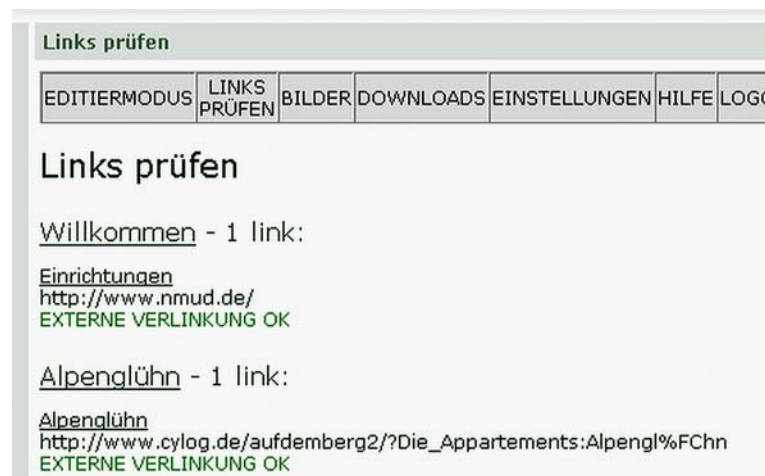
Links prüfen

| EDITIERMODUS | LINKS PRÜFEN | BILDER | DOWNLOADS | EINSTELLUNGEN | HILFE | LOG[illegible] |
|---|---|---|---|---|---|---|

Links prüfen

Willkommen - 1 link:

Einrichtungen
http://www.nmud.de/
EXTERNE VERLINKUNG OK

Alpenglühn - 1 link:

Alpenglühn
http://www.cylog.de/aufdemberg2/?Die_Appartements:Alpengl%FChn
EXTERNE VERLINKUNG OK